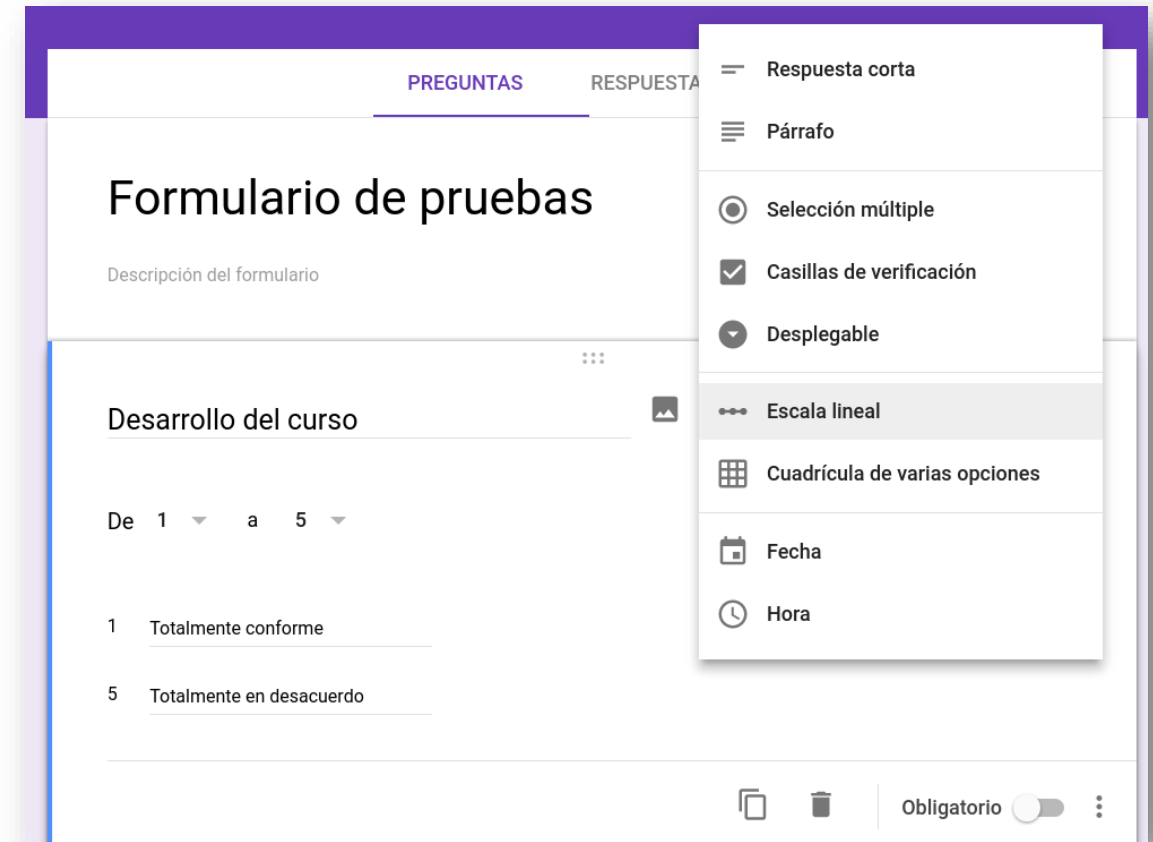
PREGUNTAS

RESPUESTA

Formulario de pruebas

Descripción del formulario

Desarrollo del curso

De 1 a 5

1 Totalmente conforme

5 Totalmente en desacuerdo

Respuesta corta

Párrafo

Selección múltiple

Casillas de verificación

Desplegable

Escala lineal

Cuadrícula de varias opciones

Fecha

Hora

Obligatorio